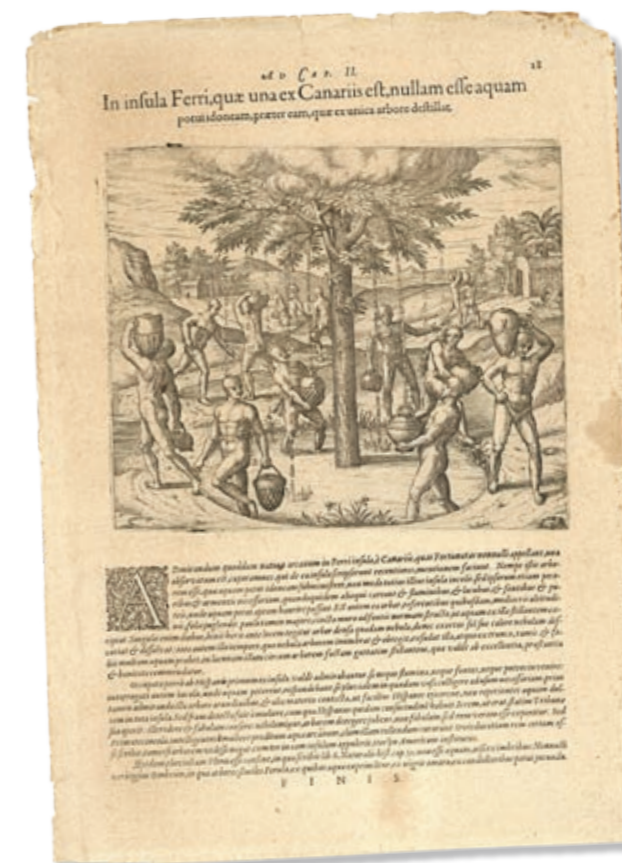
AD CAP. II. 12

In insula Ferri, quæ una ex Canariis est, nullam esse aquam potui idoneam, præter eam, quæ ex unica arbore destillat.

A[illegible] quondam nostræ æratis in Ferri insula à Canariis, quas Fortunatas nonnulli appellant, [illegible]

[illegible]

FINIS.